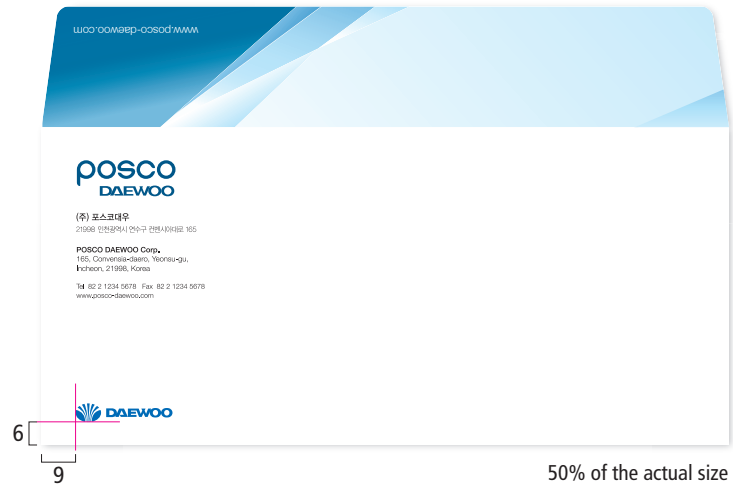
www.posco-daewoo.com

posco
DAEWOO

(주) 포스코대우
21998 인천광역시 연수구 컨벤시아대로 165

POSCO DAEWOO Corp.
165, Convensia-daero, Yeonsu-gu, Incheon, 21998, Korea

Tel 82 2 1234 5678 Fax 82 2 1234 5678
www.posco-daewoo.com

DAEWOO

6

9

50% of the actual size